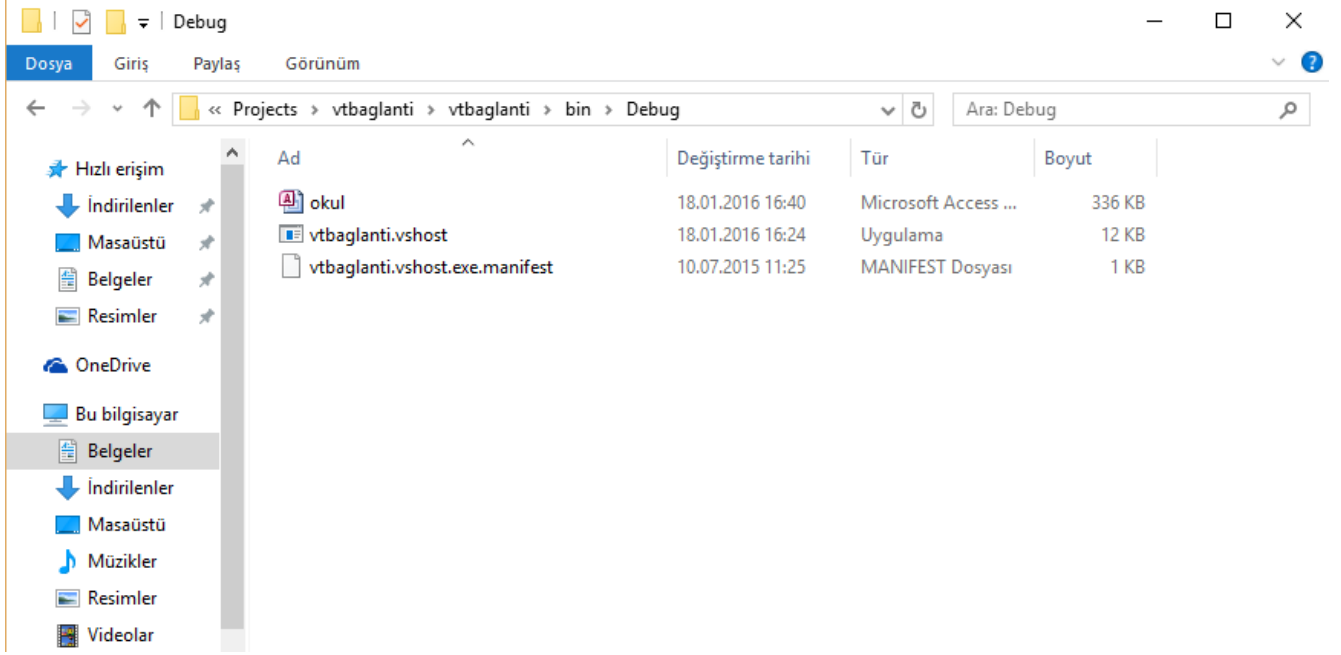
Debug

Dosya Giriş Paylaş Görünüm

« Projects › vtbaglanti › vtbaglanti › bin › Debug

Ara: Debug

Hızlı erişim
İndirilenler
Masaüstü
Belgeler
Resimler
OneDrive
Bu bilgisayar
Belgeler
İndirilenler
Masaüstü
Müzikler
Resimler
Videolar

| Ad | Değiştirme tarihi | Tür | Boyut |
|---|---|---|---|
| okul | 18.01.2016 16:40 | Microsoft Access ... | 336 KB |
| vtbaglanti.vshost | 18.01.2016 16:24 | Uygulama | 12 KB |
| vtbaglanti.vshost.exe.manifest | 10.07.2015 11:25 | MANIFEST Dosyası | 1 KB |